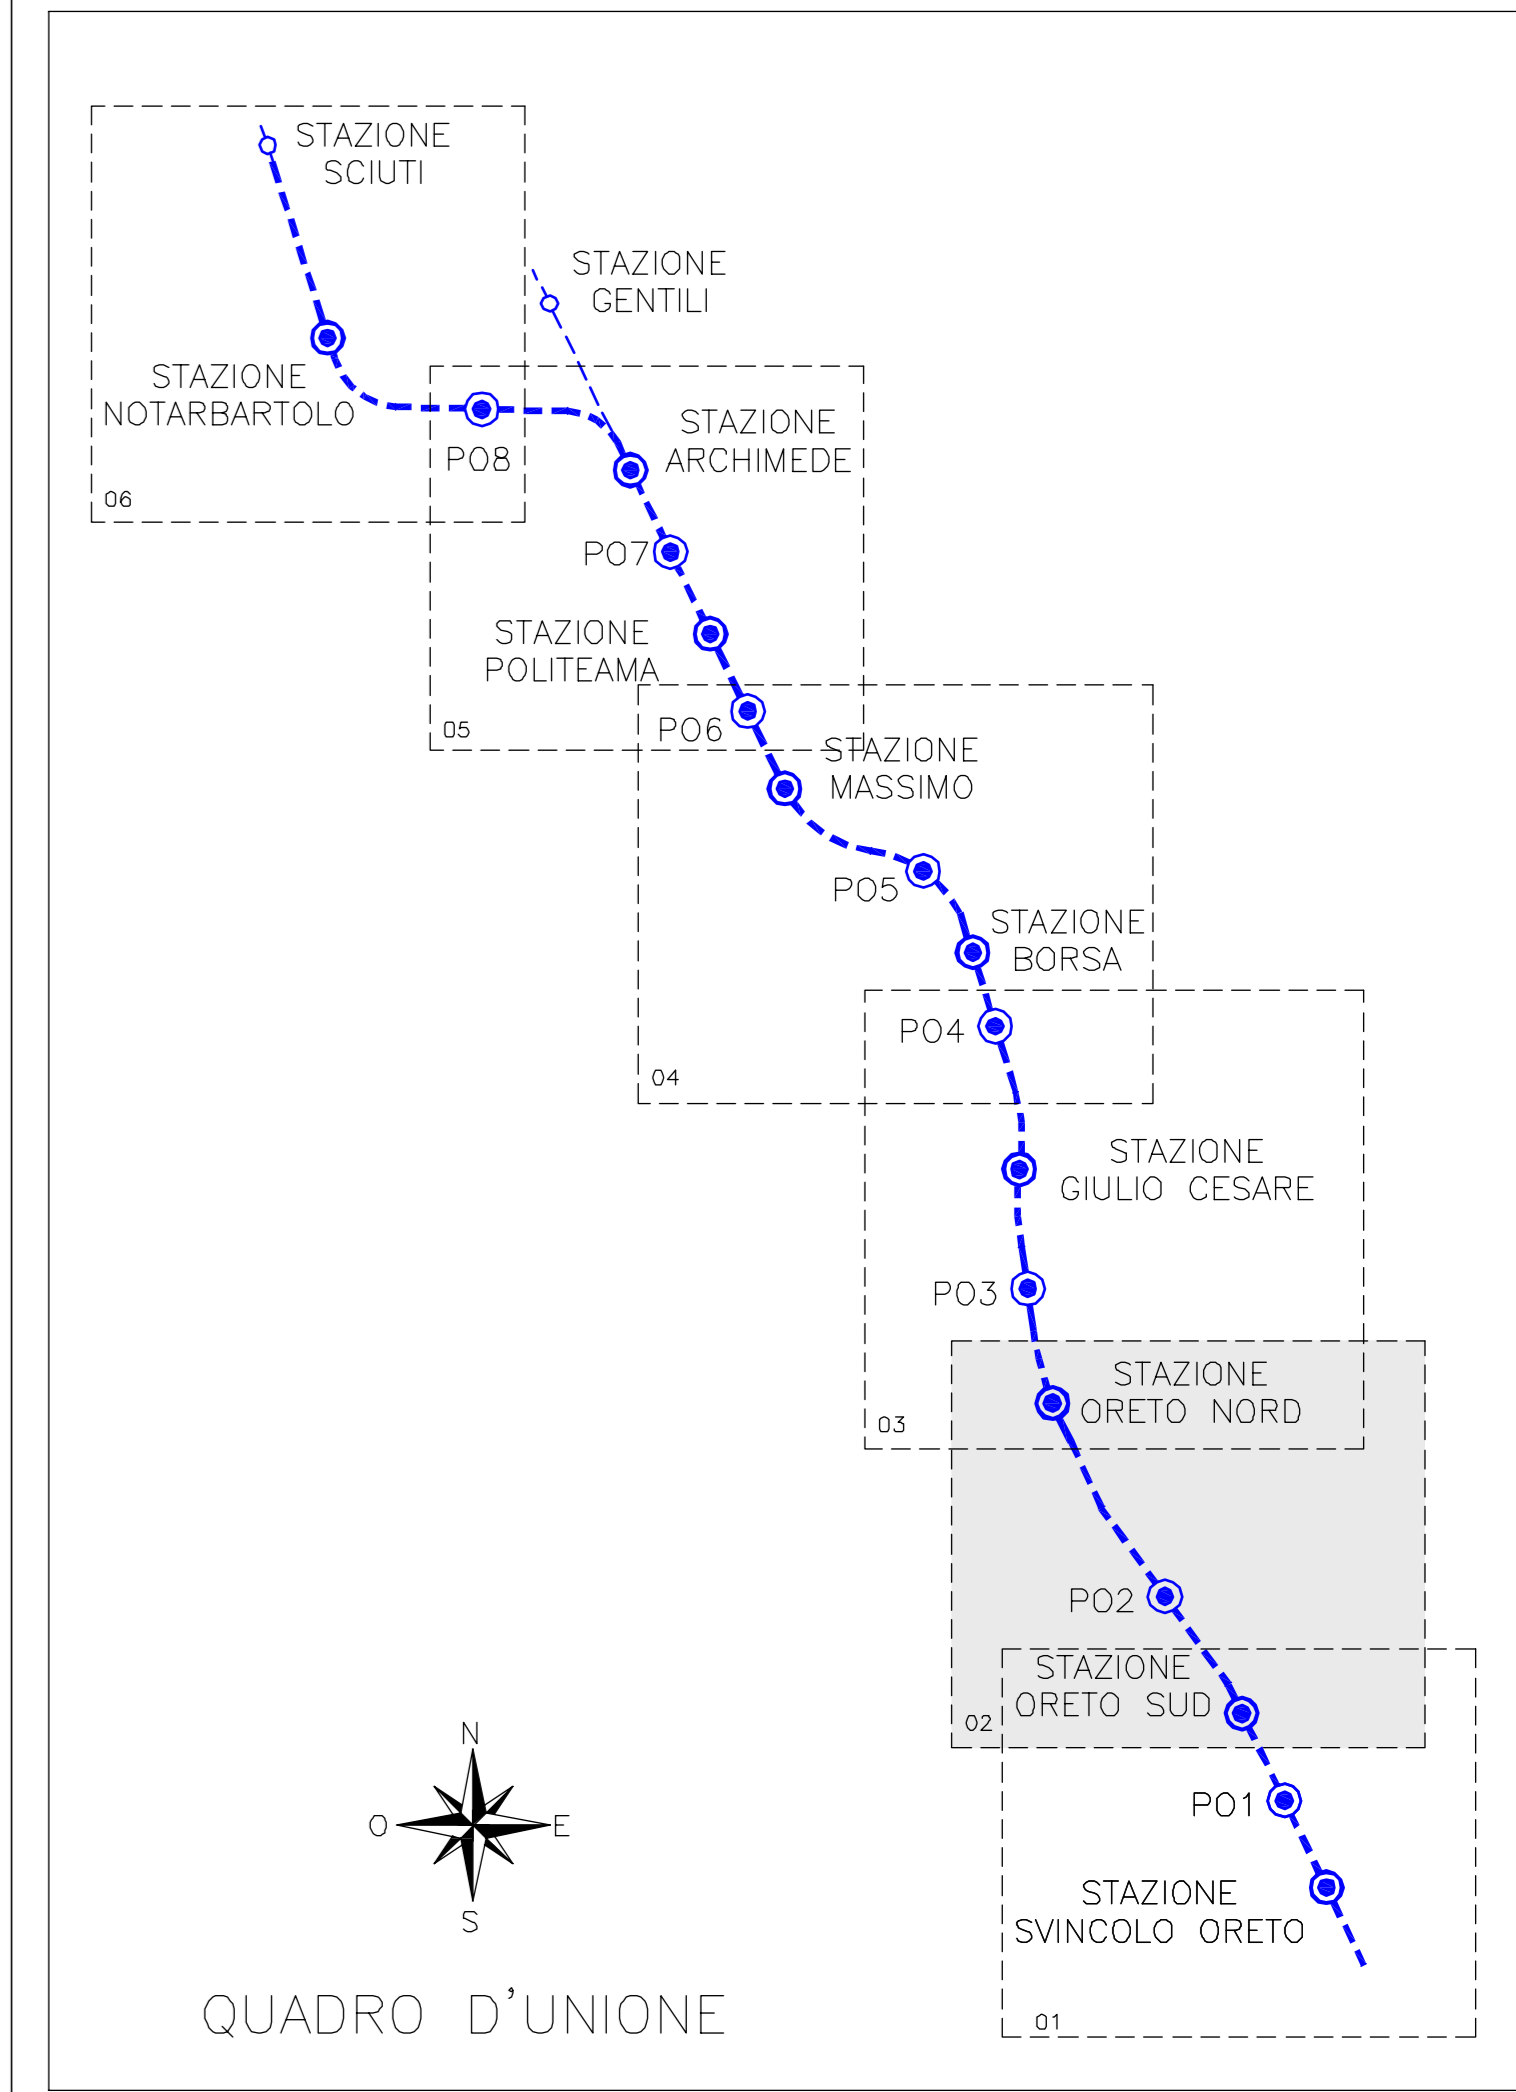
STAZIONE SCIUTI

STAZIONE GENTILI

STAZIONE NOTARBARTOLO

PO8

STAZIONE ARCHIMEDE

06

PO7

STAZIONE POLITEAMA

05

PO6

STAZIONE MASSIMO

PO5

STAZIONE BORSA

PO4

04

STAZIONE GIULIO CESARE

PO3

STAZIONE ORETO NORD

03

PO2

STAZIONE ORETO SUD

02

PO1

STAZIONE SVINCOLO ORETO

01

N
O
E
S

QUADRO D'UNIONE